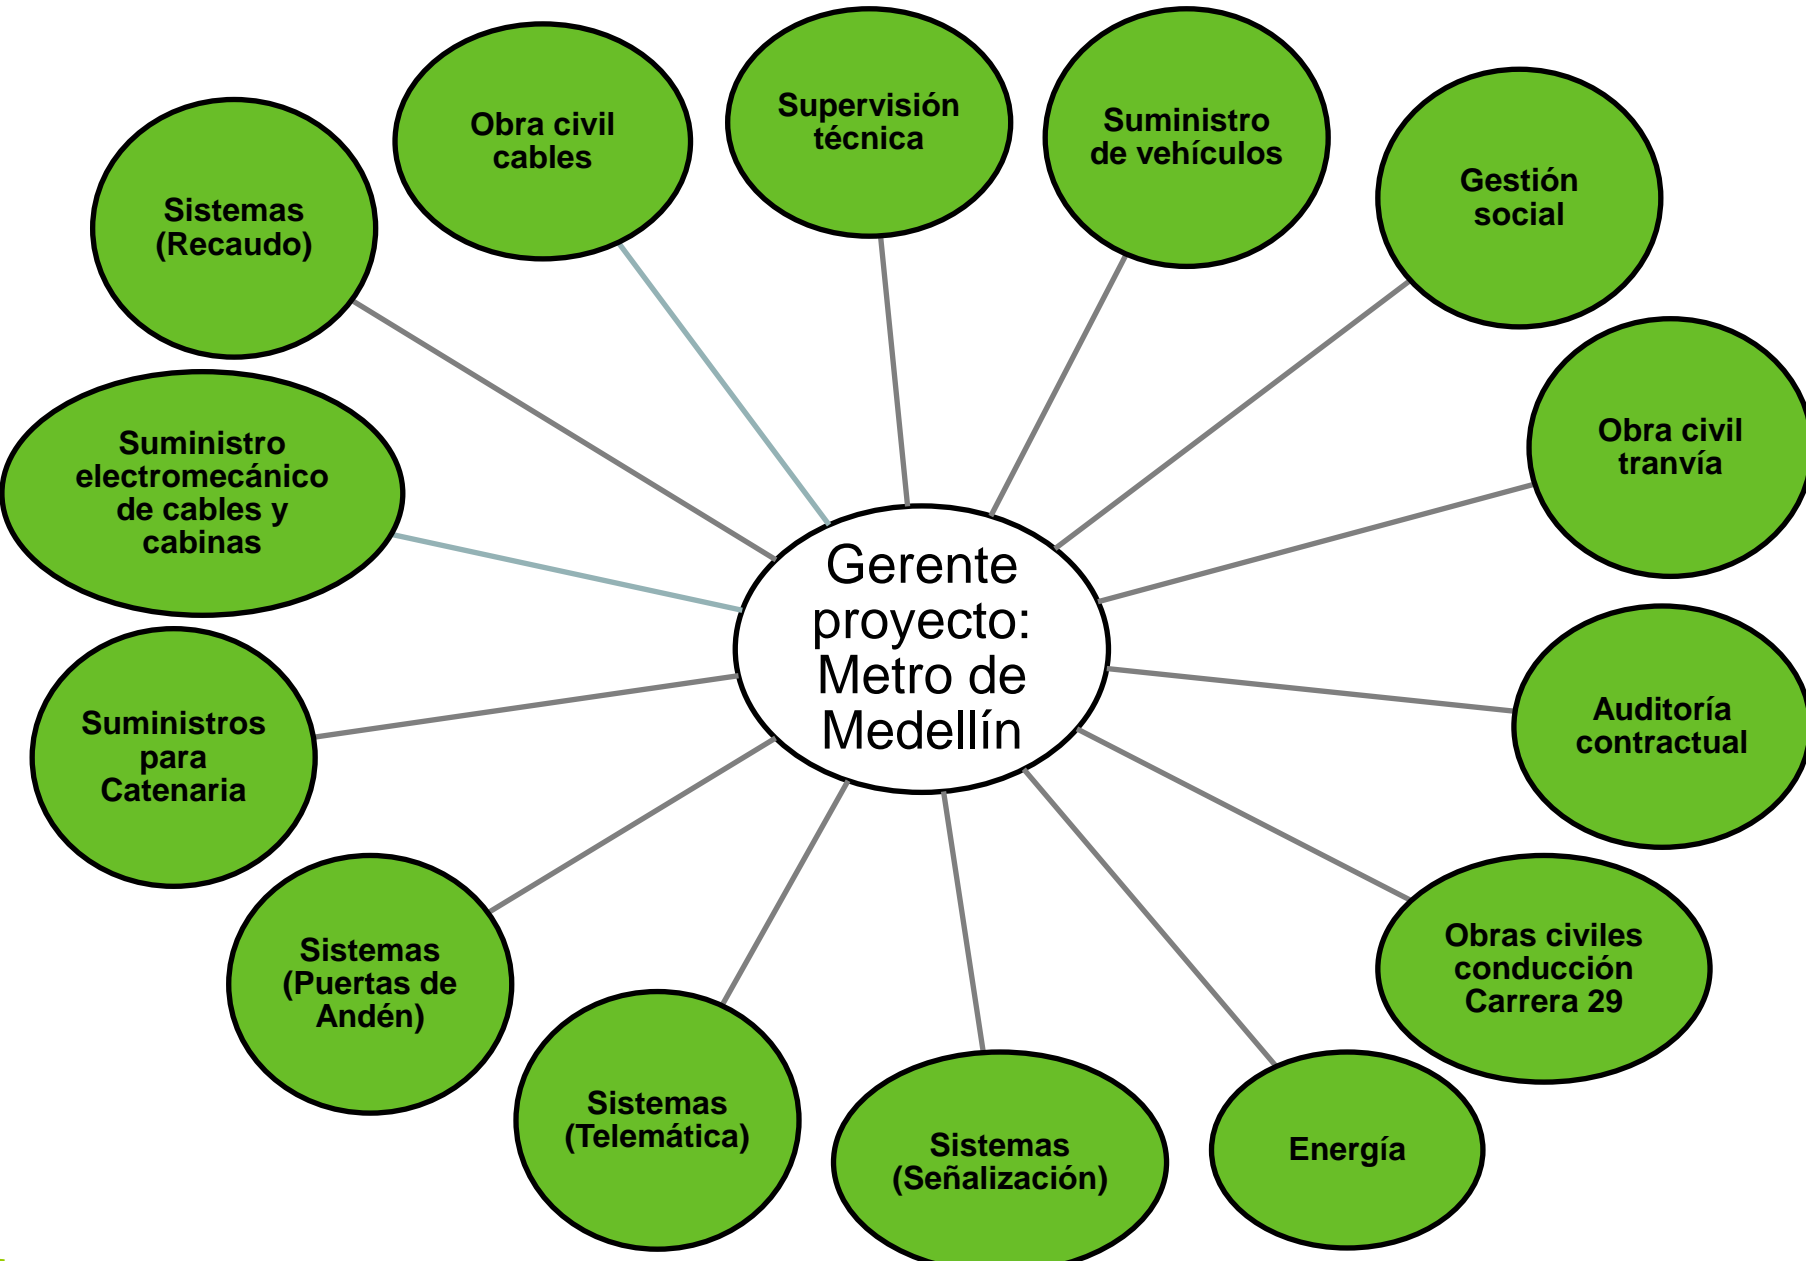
Gerente proyecto: Metro de Medellín

Sistemas (Recaudo)

Obra civil cables

Supervisión técnica

Suministro de vehículos

Gestión social

Obra civil tranvía

Auditoría contractual

Obras civiles conducción Carrera 29

Energía

Sistemas (Señalización)

Sistemas (Telemática)

Sistemas (Puertas de Andén)

Suministros para Catenaria

Suministro electromecánico de cables y cabinas